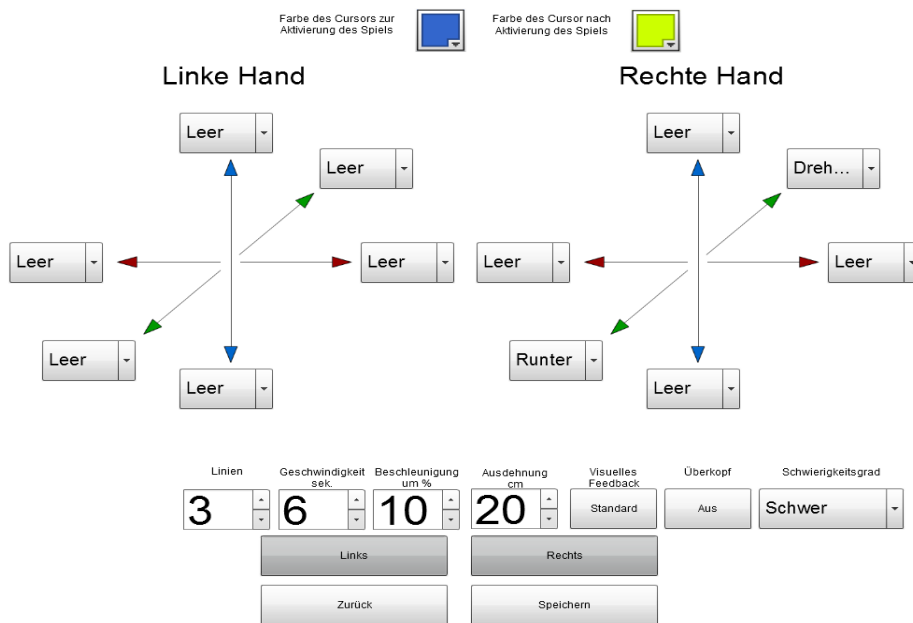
Farbe des Cursors zur Aktivierung des Spiels

Farbe des Cursor nach Aktivierung des Spiels

Linke Hand

Leer

Leer

Leer

Leer

Leer

Leer

Rechte Hand

Leer

Dreh...

Leer

Leer

Runter

Leer

Linien

3

Geschwindigkeit sek.

6

Beschleunigung um %

10

Ausdehnung cm

20

Visuelles Feedback

Standard

Überkopf

Aus

Schwierigkeitsgrad

Schwer

Links

Rechts

Zurück

Speichern